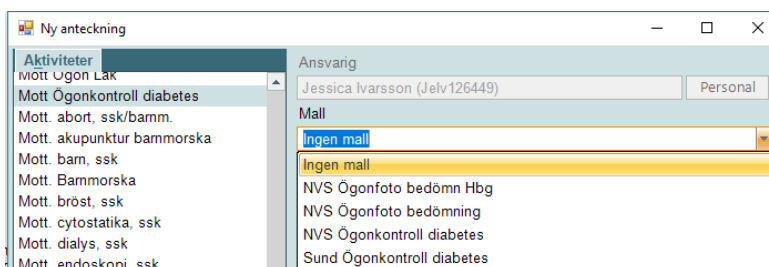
Ny anteckning

Aktiviteter
Mott Ögon Läk
Mott Ögonkontroll diabetes
Mott. abort, ssk/barnm.
Mott. akupunktur barnmorska
Mott. barn, ssk
Mott. Barnmorska
Mott. bröst, ssk
Mott. cytostatika, ssk
Mott. dialys, ssk
Mott. endoskopi, ssk

Ansvarig
Jessica Ivarsson (Jelv126449)
Personal
Mall
Ingen mall
Ingen mall
NVS Ögonfoto bedömn Hbg
NVS Ögonfoto bedömning
NVS Ögonkontroll diabetes
Sund Ögonkontroll diabetes